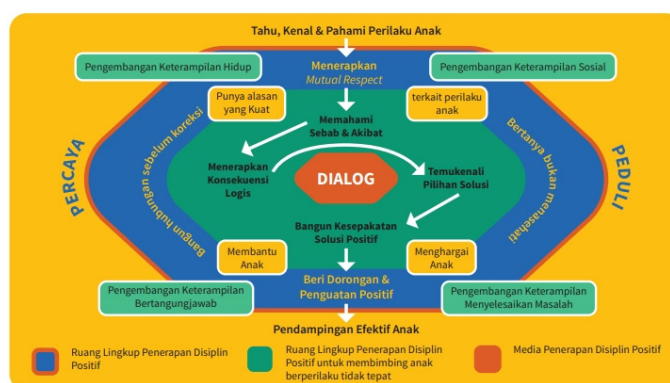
Tahu, Kenal & Pahami Perilaku Anak

Pengembangan Keterampilan Hidup

Menerapkan
Mutual Respect

Pengembangan Keterampilan Sosial

Punya alasan yang Kuat

terkait perilaku anak

Memahami Sebab & Akibat

PERCAYA

Bangun hubungan sebelum koreksi

Bertanya bukan menasehati

PEDULI

Menerapkan Konsekuensi Logis

DIALOG

Temukenali Pilihan Solusi

Bangun Kesepakatan Solusi Positif

Membantu Anak

Menghargai Anak

Beri Dorongan & Penguatan Positif

Pengembangan Keterampilan Bertangungjawab

Pengembangan Keterampilan Menyelesaikan Masalah

Pendampingan Efektif Anak

Ruang Lingkup Penerapan Disiplin Positif

Ruang Lingkup Penerapan Disiplin Positif untuk membimbing anak berperilaku tidak tepat

Media Penerapan Disiplin Positif